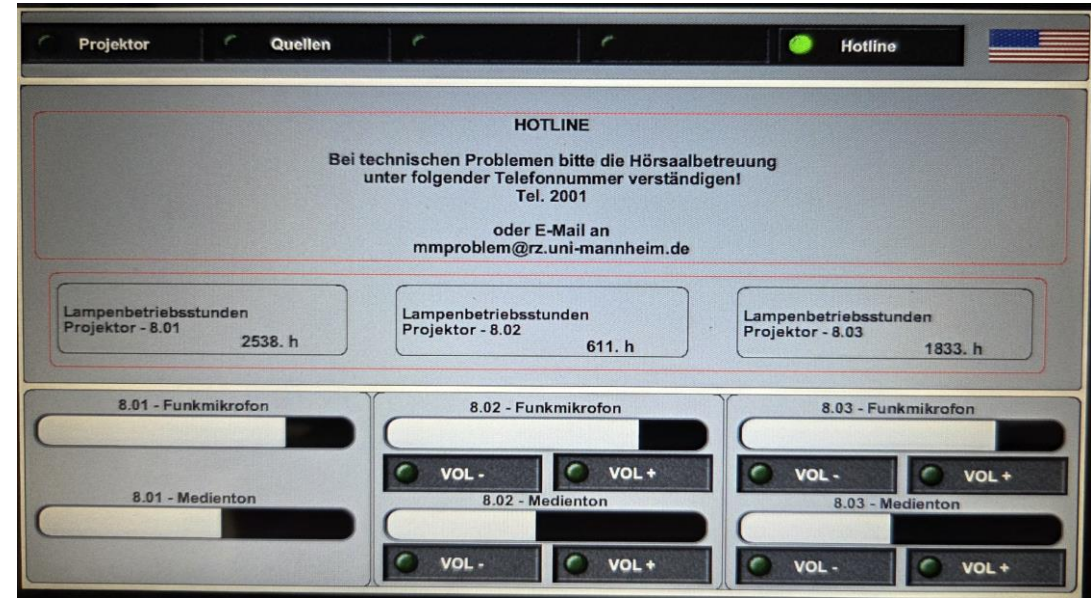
Projektor Quellen Hotline

HOTLINE

Bei technischen Problemen bitte die Hörsaalbetreuung unter folgender Telefonnummer verständigen!
Tel. 2001

oder E-Mail an
mmproblem@rz.uni-mannheim.de

Lampenbetriebsstunden Projektor - 8.01
2538. h

Lampenbetriebsstunden Projektor - 8.02
611. h

Lampenbetriebsstunden Projektor - 8.03
1833. h

8.01 - Funkmikrofon

8.01 - Medienton

8.02 - Funkmikrofon

VOL - VOL +

8.02 - Medienton

VOL - VOL +

8.03 - Funkmikrofon

VOL - VOL +

8.03 - Medienton

VOL - VOL +